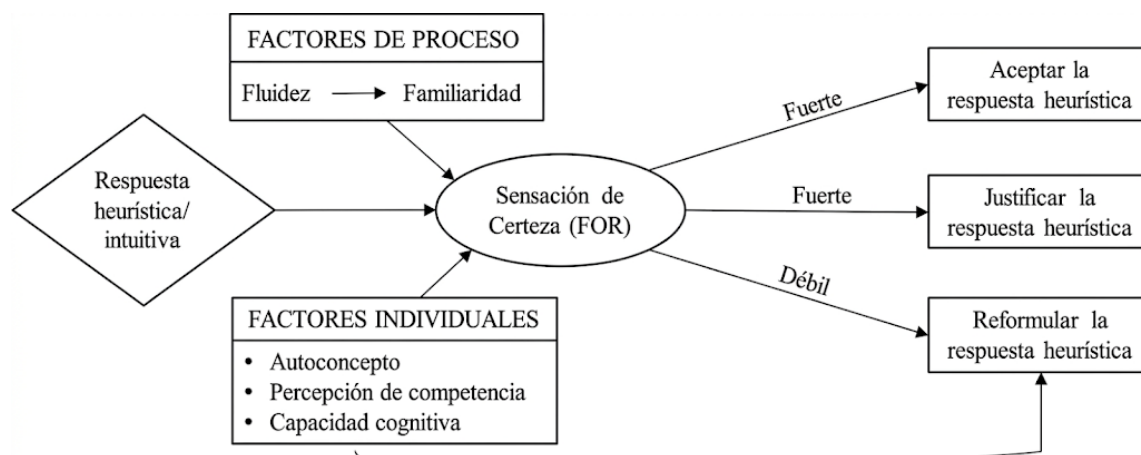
FACTORES DE PROCESO

Fluidez → Familiaridad

Respuesta heurística/ intuitiva

Sensación de Certeza (FOR)

FACTORES INDIVIDUALES

• Autoconcepto
• Percepción de competencia
• Capacidad cognitiva

Fuerte

Aceptar la respuesta heurística

Fuerte

Justificar la respuesta heurística

Débil

Reformular la respuesta heurística